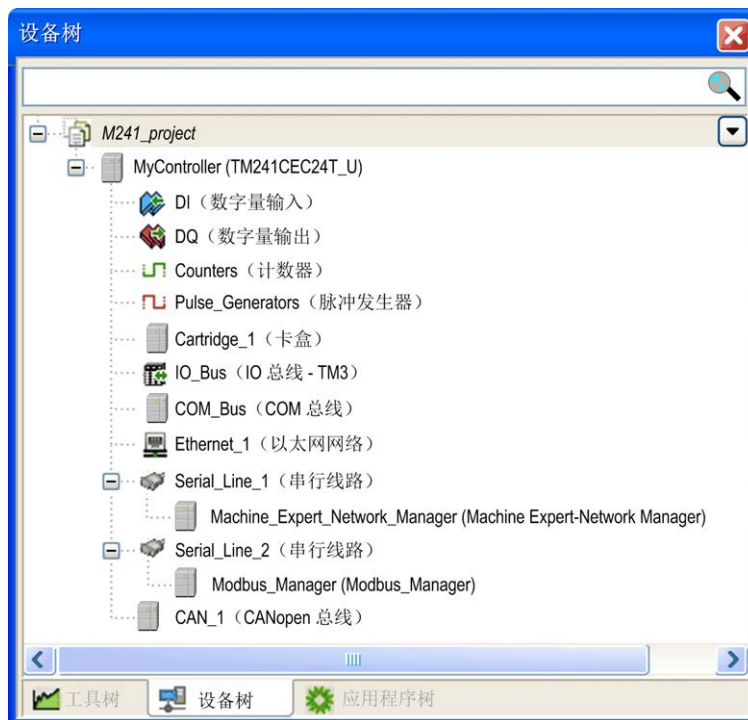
设备树

M241_project
MyController (TM241CEC24T_U)
DI（数字量输入）
DQ（数字量输出）
Counters（计数器）
Pulse_Generators（脉冲发生器）
Cartridge_1（卡盒）
IO_Bus（IO 总线 - TM3）
COM_Bus（COM 总线）
Ethernet_1（以太网网络）
Serial_Line_1（串行线路）
Machine_Expert_Network_Manager (Machine Expert-Network Manager)
Serial_Line_2（串行线路）
Modbus_Manager (Modbus_Manager)
CAN_1（CANopen 总线）

工具树
设备树
应用程序树